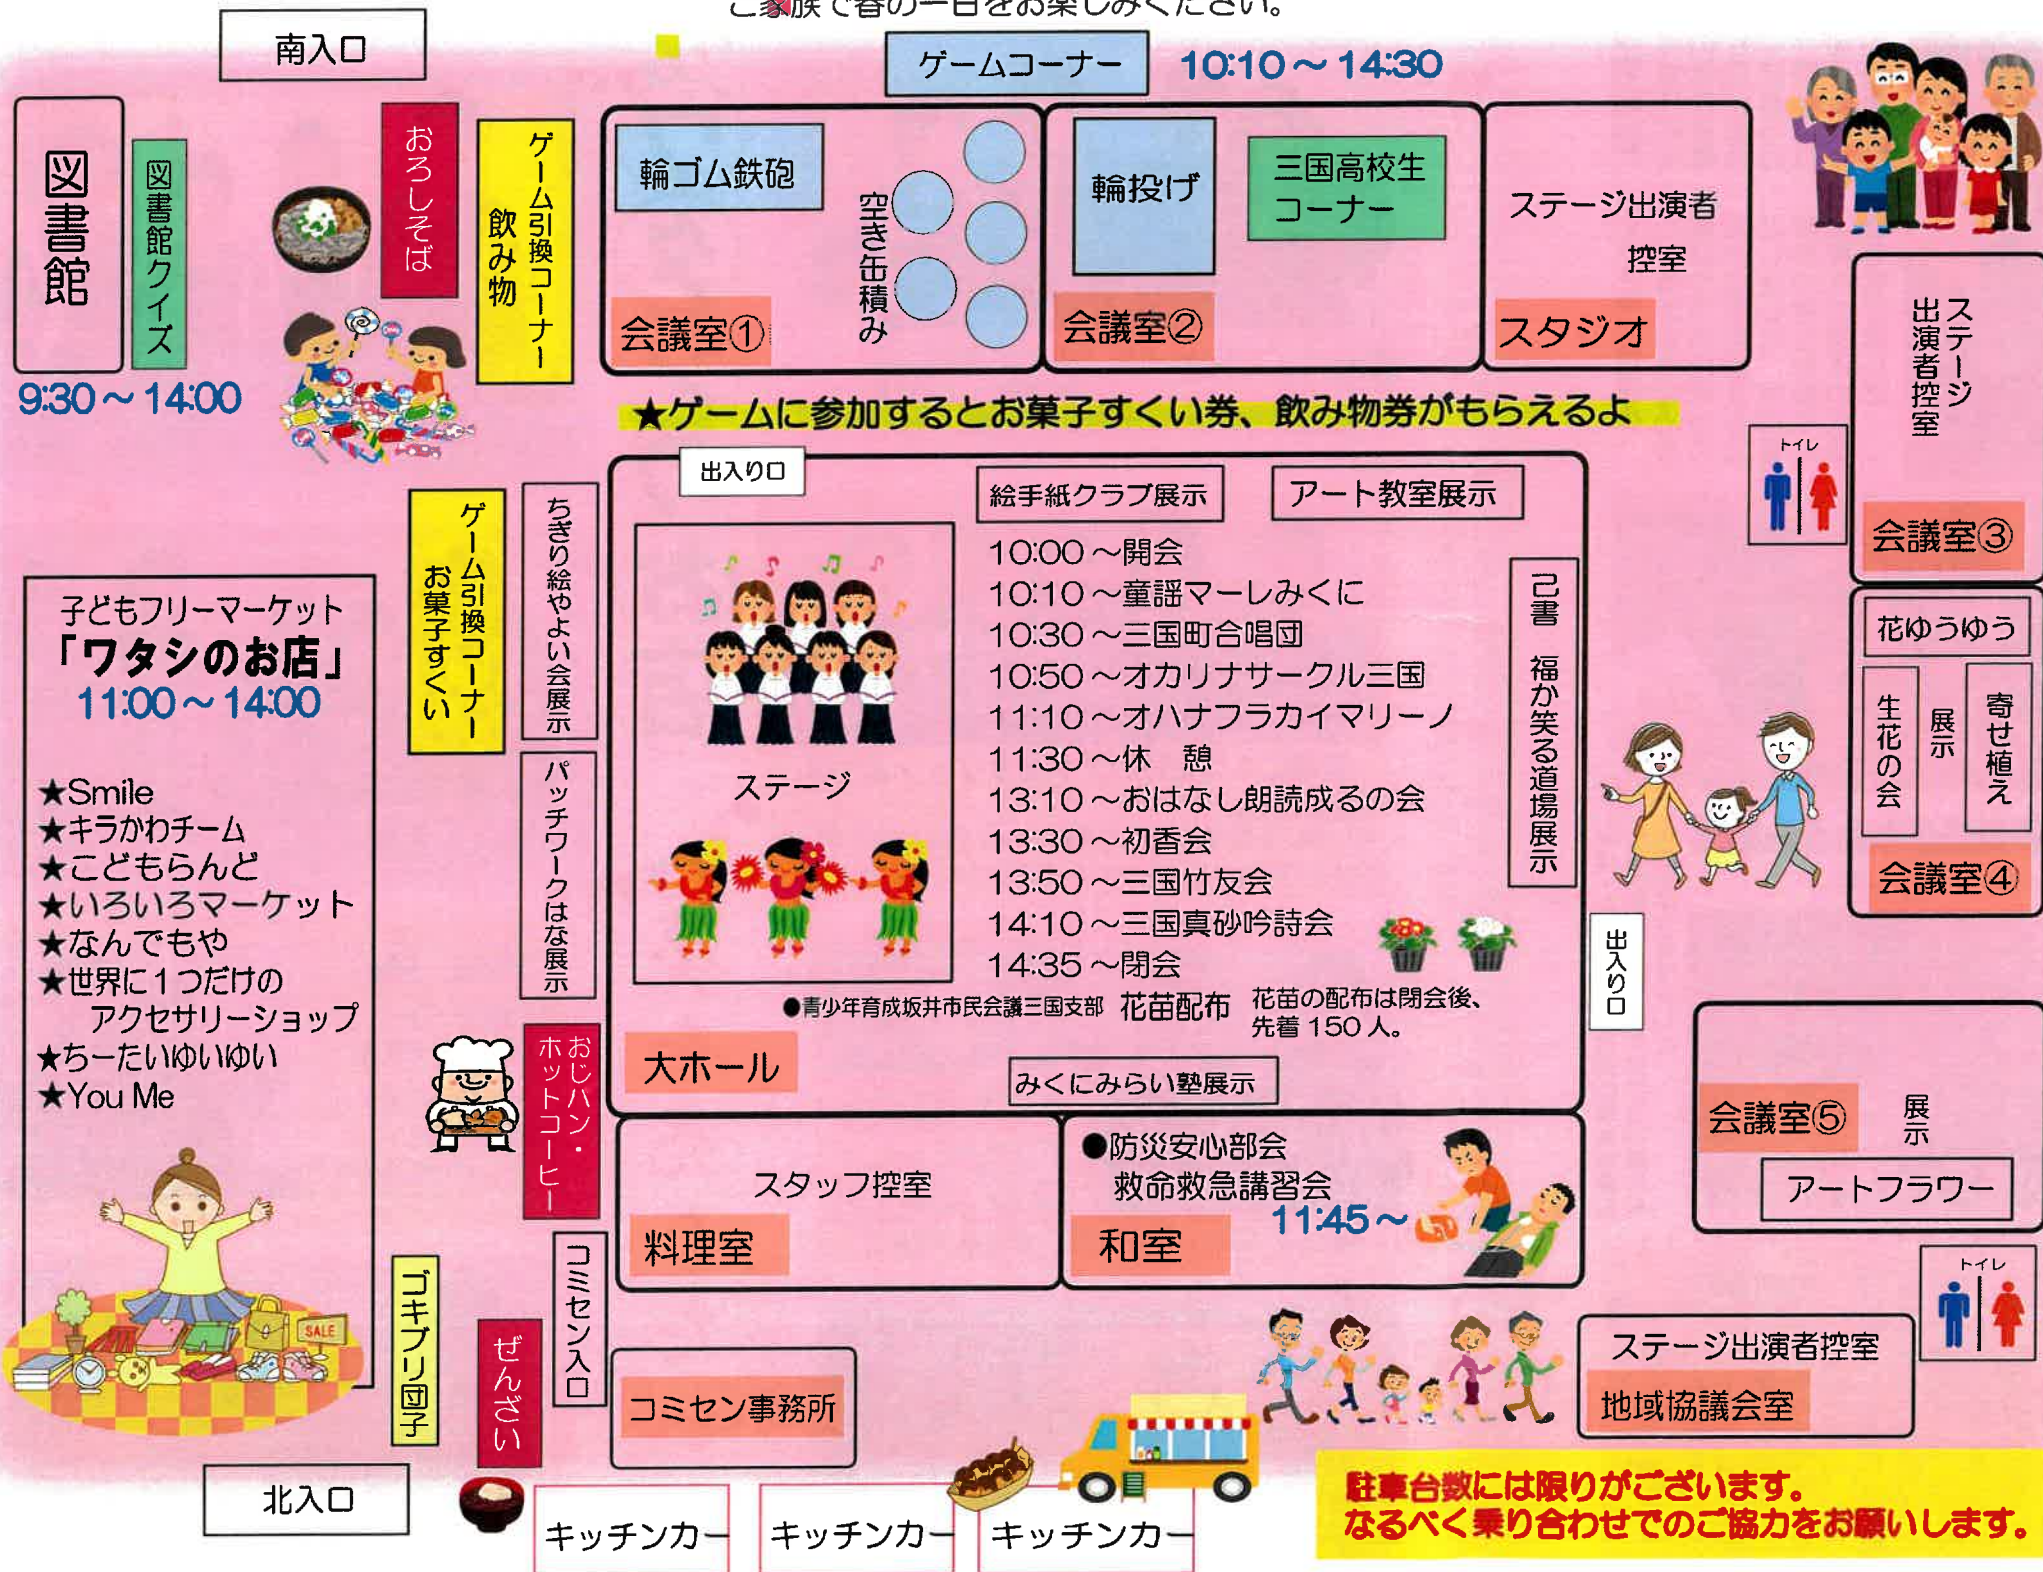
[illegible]で春の一日をお楽しみください。

南入口

ゲームコーナー　10:10～14:30

図書館

図書館クイズ

9:30～14:00

おろしそば

ゲーム引換コーナー　飲み物

輪ゴム鉄砲

空き缶積み

会議室①

輪投げ

三国高校生コーナー

会議室②

ステージ出演者控室

スタジオ

ステージ出演者控室

★ゲームに参加するとお菓子すくい券、飲み物券がもらえるよ

トイレ

会議室③

出入り口

絵手紙クラブ展示

アート教室展示

ステージ

10:00～開会
10:10～童謡マーレみくに
10:30～三国町合唱団
10:50～オカリナサークル三国
11:10～オハナフラカイマリーノ
11:30～休　憩
13:10～おはなし朗読成るの会
13:30～初香会
13:50～三国竹友会
14:10～三国真砂吟詩会
14:35～閉会

己書　福か笑る道場展示

●青少年育成坂井市民会議三国支部　花苗配布　花苗の配布は閉会後、先着150人。

大ホール

みくにみらい塾展示

花ゆうゆう

生花の会

展示

寄せ植え

会議室④

出入り口

子どもフリーマーケット
「ワタシのお店」
11:00～14:00

★Smile
★キラかわチーム
★こどもらんど
★いろいろマーケット
★なんでもや
★世界に1つだけのアクセサリーショップ
★ちーたいゆいゆい
★You Me

ゲーム引換コーナー　お菓子すくい

ちぎり絵やよい会展示

パッチワークはな展示

おじパン・ホットコーヒー

スタッフ控室

料理室

●防災安心部会
救命救急講習会
11:45～

和室

会議室⑤

展示

アートフラワー

トイレ

ゴキブリ団子

ぜんざい

コミセン入口

コミセン事務所

ステージ出演者控室

地域協議会室

北入口

キッチンカー

キッチンカー

キッチンカー

駐車台数には限りがございます。
なるべく乗り合わせでのご協力をお願いします。